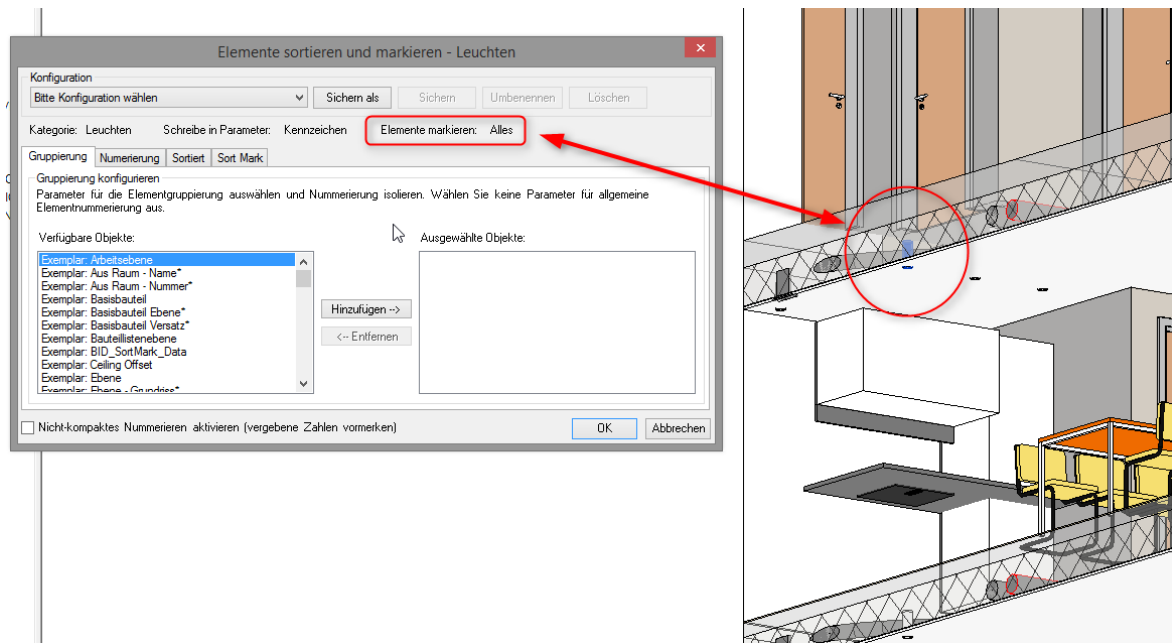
Elemente sortieren und markieren - Leuchten

Konfiguration

Bitte Konfiguration wählen

Sichern als

Sichern

Umbenennen

Löschen

Kategorie: Leuchten

Schreibe in Parameter: Kennzeichen

Elemente markieren: Alles

Gruppierung

Numerierung

Sortiert

Sort Mark

Gruppierung konfigurieren

Parameter für die Elementgruppierung auswählen und Nummerierung isolieren. Wählen Sie keine Parameter für allgemeine Elementnummerierung aus.

Verfügbare Objekte:

Exemplar: Arbeitsebene
Exemplar: Aus Raum - Name*
Exemplar: Aus Raum - Nummer*
Exemplar: Basisbauteil
Exemplar: Basisbauteil Ebene*
Exemplar: Basisbauteil Versatz*
Exemplar: Bauteillistenebene
Exemplar: BID_SortMark_Data
Exemplar: Ceiling Offset
Exemplar: Ebene
Exemplar: Ebene - Grundriss*

Hinzufügen -->

<-- Entfernen

Ausgewählte Objekte:

Nicht-kompaktes Nummerieren aktivieren (vergebene Zahlen vormerken)

OK

Abbrechen